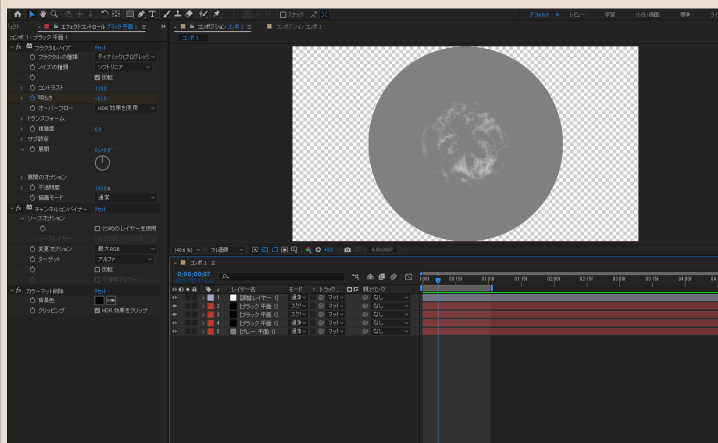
エフェクトコントロール ブラック 平面 1
コンポ 1 • ブラック 平面 1
fx フラクタルノイズ リセット
フラクタルの種類 ダイナミック（プログレッシ
ノイズの種類 ソフトリニア
反転
コントラスト 118.0
明るさ -40.0
オーバーフロー HDR 効果を使用
トランスフォーム
複雑度 6.0
サブ設定
展開 0x+0.0°
展開のオプション
不透明度 100.0%
描画モード 通常
fx チャンネルコンバイナー リセット
ソースオプション
2つめのレイヤーを使用
変更オプション 最大RGB
ターゲット アルファ
反転
不透明部分を保持
fx カラーマット削除 リセット
背景色
クリッピング HDR 効果をクリップ

コンポジション コンポ 1
コンポ 1
(40.6 %) フル画質
0;00;00;00

コンポ 1
0;00;00;07
レイヤー名 モード トラック 親とリンク
1 [調整レイヤー 1] 通常 なし
2 [ブラック 平面 1] スクリーン マット なし
3 [ブラック 平面 1] スクリーン マット なし
4 [ブラック 平面 1] スクリーン マット なし
5 [グレー 平面 1] 通常 マット なし